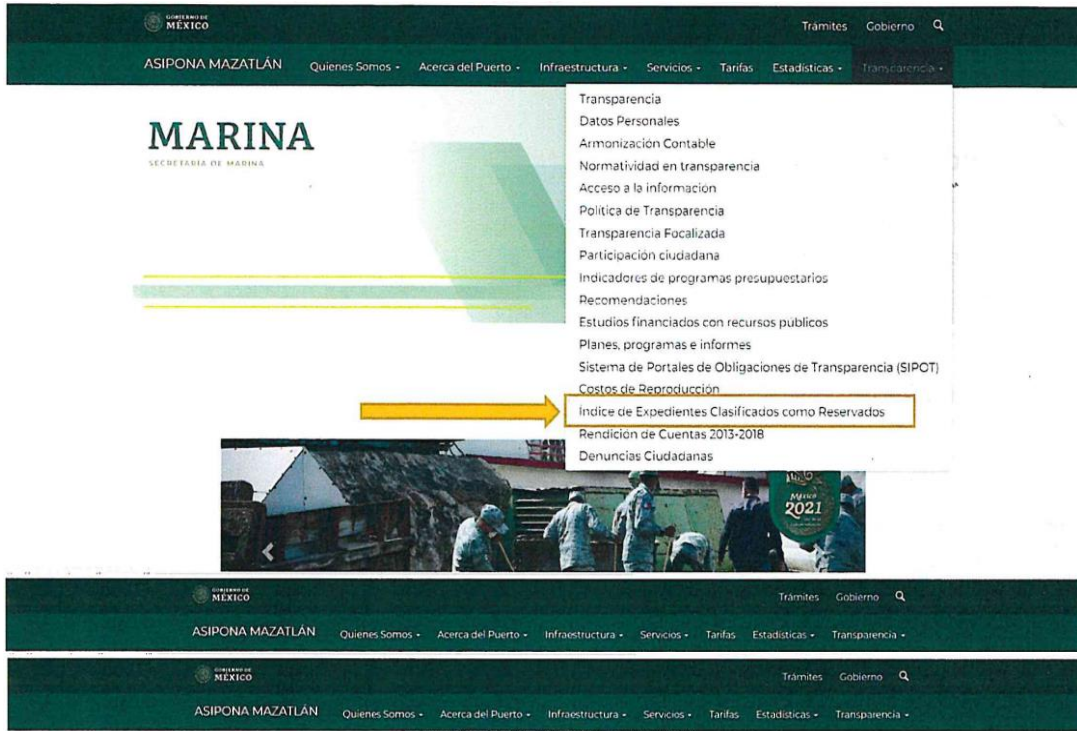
GOBIERNO DE MÉXICO

Trámites Gobierno

ASIPONA MAZATLÁN Quienes Somos Acerca del Puerto Infraestructura Servicios Tarifas Estadísticas Transparencia

MARINA
SECRETARÍA DE MARINA

Transparencia
Datos Personales
Armonización Contable
Normatividad en transparencia
Acceso a la informacion
Politica de Transparencia
Transparencia Focalizada
Participación ciudadana
Indicadores de programas presupuestarios
Recomendaciones
Estudios financiados con recursos públicos
Planes, programas e informes
Sistema de Portales de Obligaciones de Transparencia (SIPOT)
Costos de Reproducción
Indice de Expedientes Clasificados como Reservados
Rendición de Cuentas 2013-2018
Denuncias Ciudadanas

México 2021

GOBIERNO DE MÉXICO

Trámites Gobierno

ASIPONA MAZATLÁN Quienes Somos Acerca del Puerto Infraestructura Servicios Tarifas Estadísticas Transparencia

GOBIERNO DE MÉXICO

Trámites Gobierno

ASIPONA MAZATLÁN Quienes Somos Acerca del Puerto Infraestructura Servicios Tarifas Estadísticas Transparencia